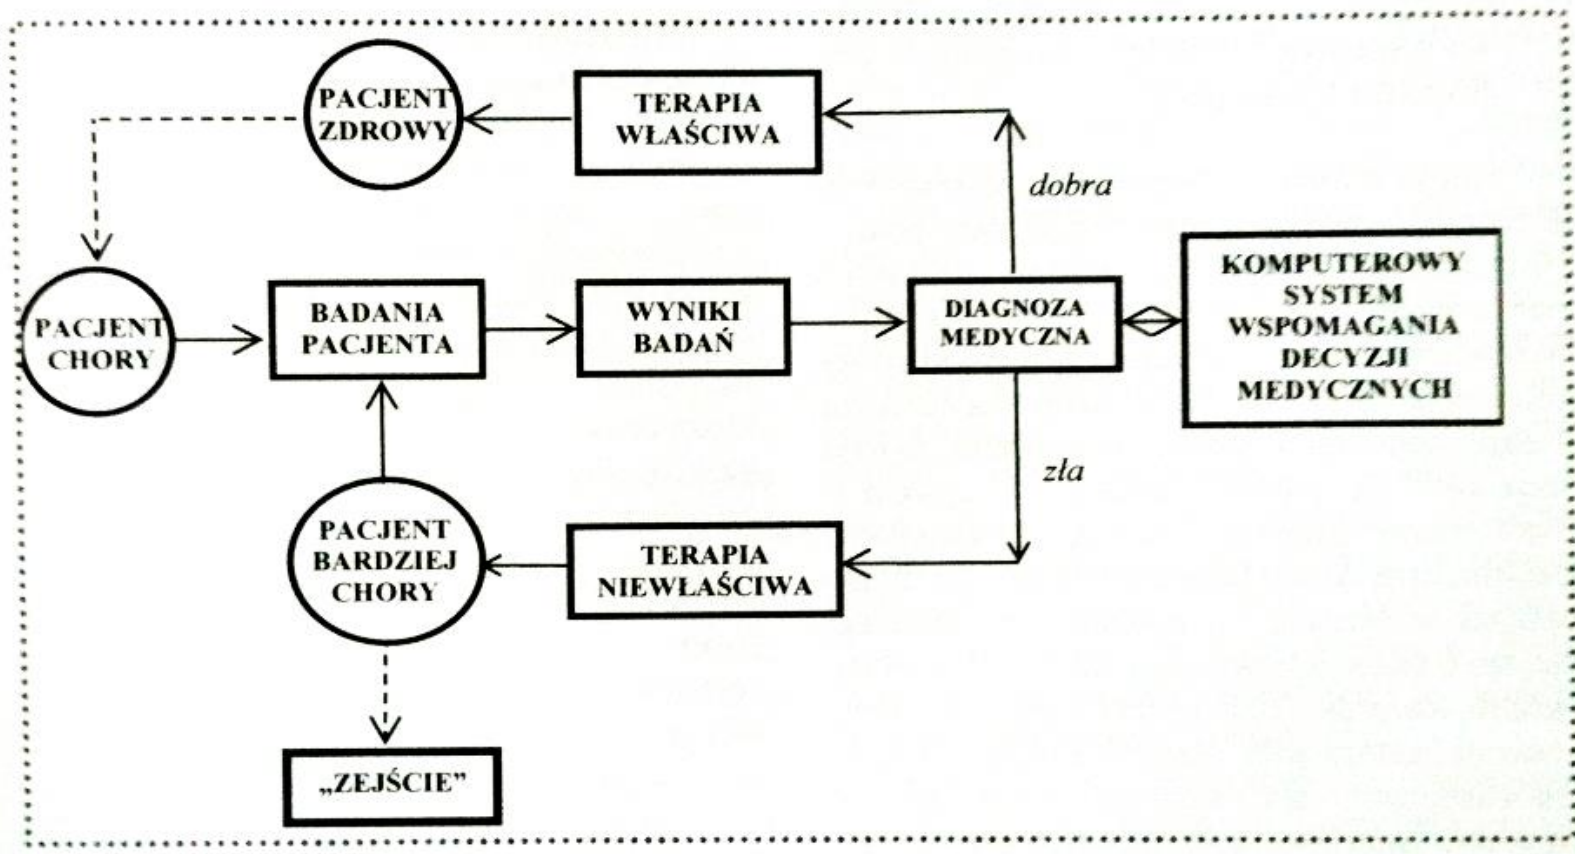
PACJENT ZDROWY

TERAPIA WŁAŚCIWA

dobra

PACJENT CHORY

BADANIA PACJENTA

WYNIKI BADAŃ

DIAGNOZA MEDYCZNA

KOMPUTEROWY SYSTEM WSPOMAGANIA DECYZJI MEDYCZNYCH

zła

PACJENT BARDZIEJ CHORY

TERAPIA NIEWŁAŚCIWA

„ZEJŚCIE"